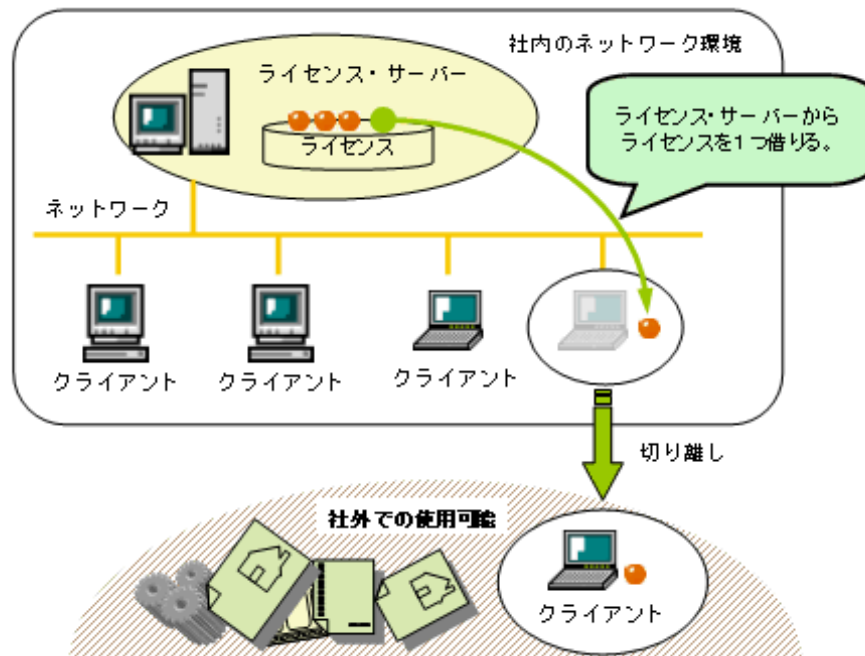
社内のネットワーク環境

ライセンス・サーバー

ライセンス

ライセンス・サーバーから
ライセンスを1つ借りる。

ネットワーク

クライアント

クライアント

クライアント

切り離し

社外での使用可能

クライアント